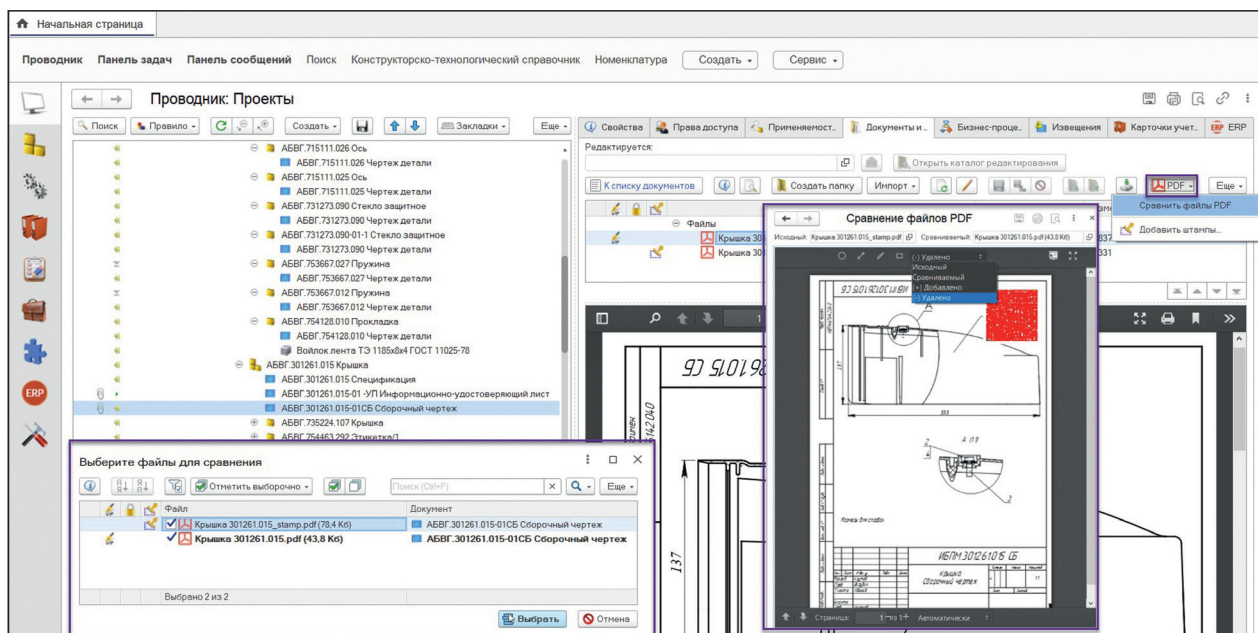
Начальная страница

Проводник Панель задач Панель сообщений Поиск Конструкторско-технологический справочник Номенклатура Создать Сервис

Проводник: Проекты

Поиск Правило Создать Закладки Еще

АБВГ.715111.026 Ось
АБВГ.715111.026 Чертеж детали
АБВГ.715111.025 Ось
АБВГ.715111.025 Чертеж детали
АБВГ.731273.090 Стекло защитное
АБВГ.731273.090 Чертеж детали
АБВГ.731273.090-01-1 Стекло защитное
АБВГ.731273.090 Чертеж детали
АБВГ.753667.027 Пружина
АБВГ.753667.027 Чертеж детали
АБВГ.753667.012 Пружина
АБВГ.753667.012 Чертеж детали
АБВГ.754128.010 Прокладка
АБВГ.754128.010 Чертеж детали
Войлок лента ТЭ 1185х8х4 ГОСТ 11025-78
АБВГ.301261.015 Крышка
АБВГ.301261.015 Спецификация
АБВГ.301261.015-01 -УП Информационно-удостоверяющий лист
АБВГ.301261.015-01СБ Сборочный чертеж
АБВГ.735224.107 Крышка
АБВГ.754463.292 Этикетка/1

Свойства Права доступа Применяемост... Документы и... Бизнес-проце... Извещения Карточки учет... ERP

Редактируется:
Открыть каталог редактирования
К списку документов Создать папку Импорт PDF Еще
Сравнить файлы PDF
Добавить штампы...
Файлы
Крышка 301
Крышка 301

Сравнение файлов PDF
Исходный: Крышка 301261.015_stamp.pdf Сравниваемый: Крышка 301261.015.pdf (43,8 Кб)
(-) Удалено
Исходный
Сравниваемый
(+) Добавлено
(-) Удалено
Страница: 1 из 1 Автоматически

Выберите файлы для сравнения
Отметить выборочно Поиск (Ctrl+F) Еще
Файл | Документ
Крышка 301261.015_stamp.pdf (78,4 Кб) | АБВГ.301261.015-01СБ Сборочный чертеж
Крышка 301261.015.pdf (43,8 Кб) | АБВГ.301261.015-01СБ Сборочный чертеж
Выбрано 2 из 2
Выбрать Отмена

ИБПМ 301261.015 СБ
Крышка Сборочный чертеж
137